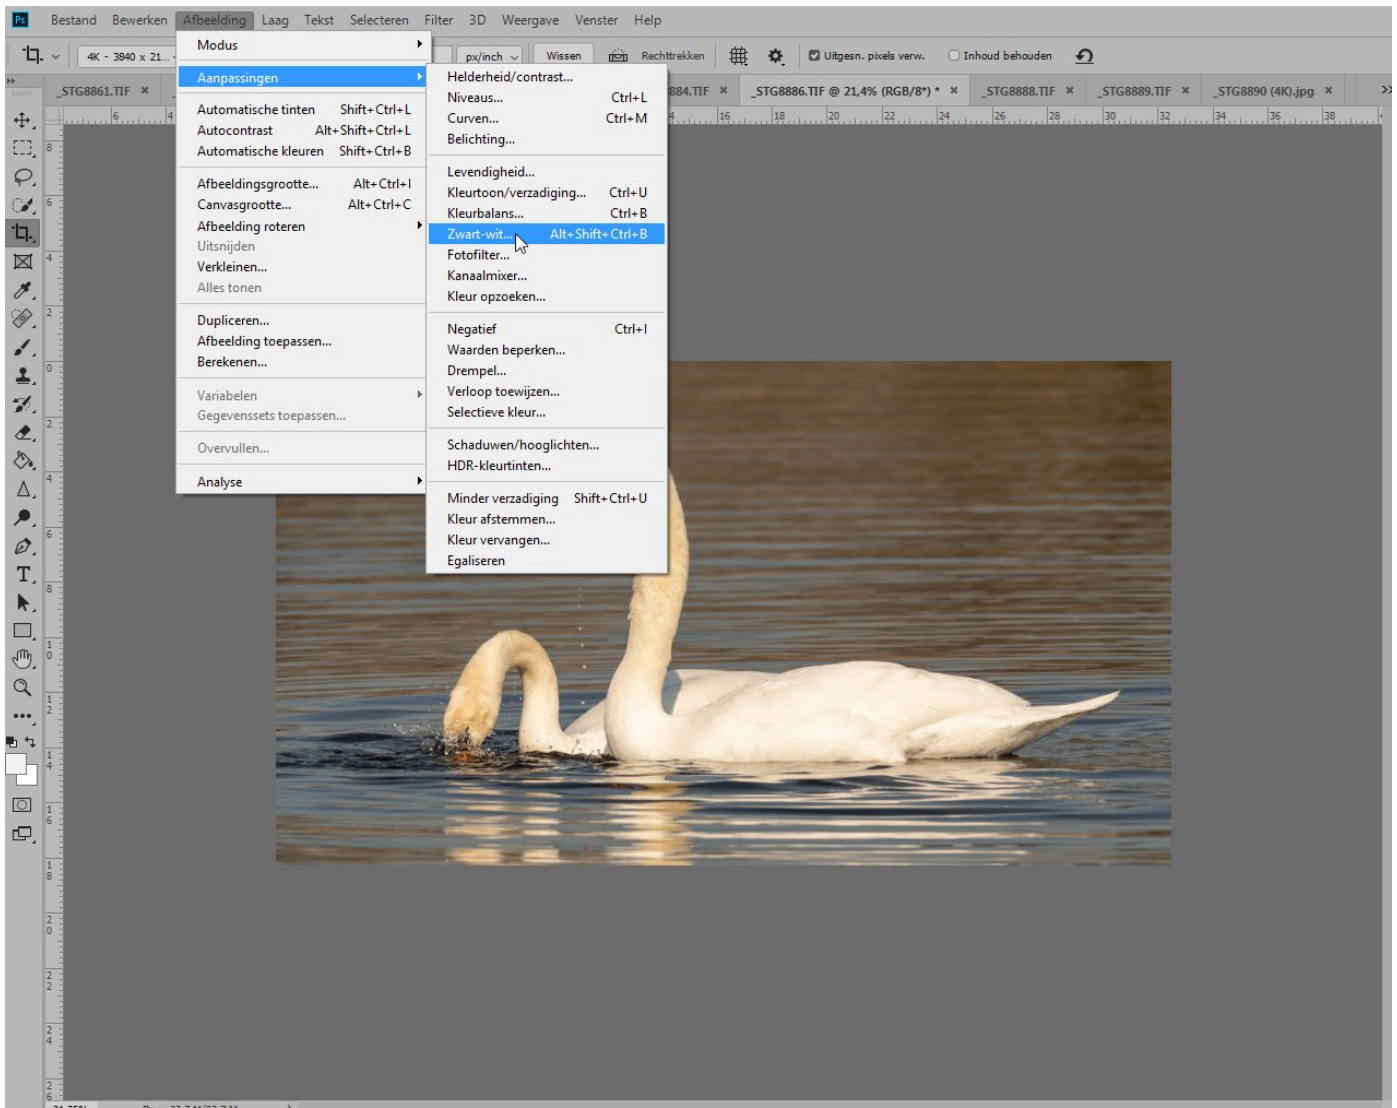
Ps Bestand Bewerken Afbeelding Laag Tekst Selecteren Filter 3D Weergave Venster Help

4K - 3840 x 21... px/inch Wissen Rechttrekken Uitgesn. pixels verw. Inhoud behouden

_STG8861.TIF × 884.TIF × _STG8886.TIF @ 21,4% (RGB/8*) * × _STG8888.TIF × _STG8889.TIF × _STG8890 (4K).jpg ×

Modus
Aanpassingen
Automatische tinten Shift+Ctrl+L
Autocontrast Alt+Shift+Ctrl+L
Automatische kleuren Shift+Ctrl+B
Afbeeldingsgrootte... Alt+Ctrl+I
Canvasgrootte... Alt+Ctrl+C
Afbeelding roteren
Uitsnijden
Verkleinen...
Alles tonen
Dupliceren...
Afbeelding toepassen...
Berekenen...
Variabelen
Gegevenssets toepassen...
Overvullen...
Analyse

Helderheid/contrast...
Niveaus... Ctrl+L
Curven... Ctrl+M
Belichting...
Levendigheid...
Kleurtoon/verzadiging... Ctrl+U
Kleurbalans... Ctrl+B
Zwart-wit... Alt+Shift+Ctrl+B
Fotofilter...
Kanaalmixer...
Kleur opzoeken...
Negatief Ctrl+I
Waarden beperken...
Drempel...
Verloop toewijzen...
Selectieve kleur...
Schaduwen/hooglichten...
HDR-kleurtinten...
Minder verzadiging Shift+Ctrl+U
Kleur afstemmen...
Kleur vervangen...
Egaliseren